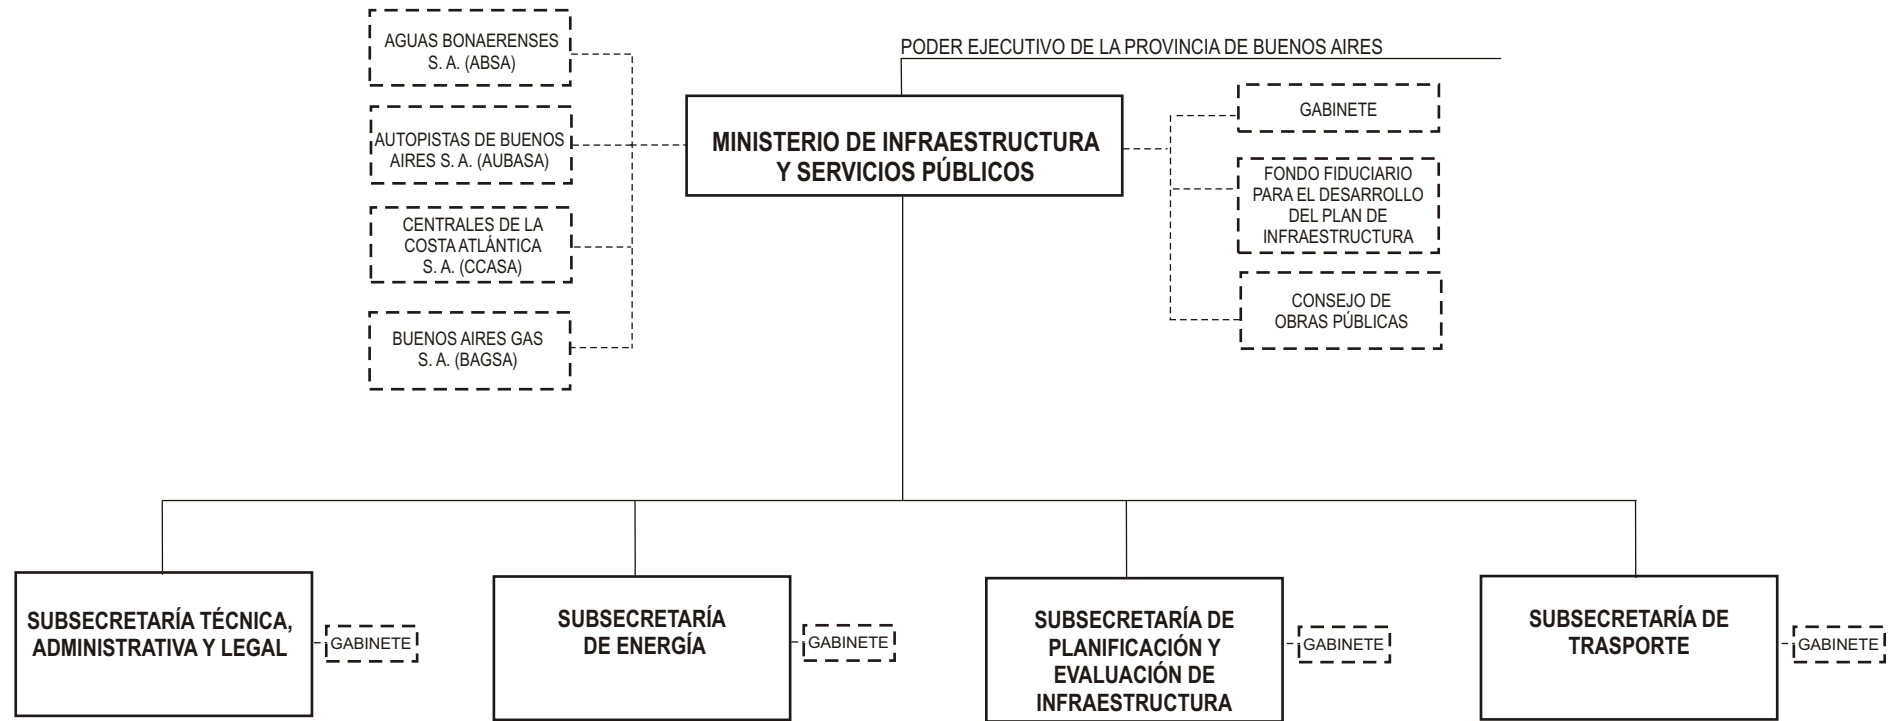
PODER EJECUTIVO DE LA PROVINCIA DE BUENOS AIRES

AGUAS BONAERENSES S. A. (ABSA)

AUTOPISTAS DE BUENOS AIRES S. A. (AUBASA)

CENTRALES DE LA COSTA ATLÁNTICA S. A. (CCASA)

BUENOS AIRES GAS S. A. (BAGSA)

MINISTERIO DE INFRAESTRUCTURA Y SERVICIOS PÚBLICOS

GABINETE

FONDO FIDUCIARIO PARA EL DESARROLLO DEL PLAN DE INFRAESTRUCTURA

CONSEJO DE OBRAS PÚBLICAS

SUBSECRETARÍA TÉCNICA, ADMINISTRATIVA Y LEGAL

GABINETE

SUBSECRETARÍA DE ENERGÍA

GABINETE

SUBSECRETARÍA DE PLANIFICACIÓN Y EVALUACIÓN DE INFRAESTRUCTURA

GABINETE

SUBSECRETARÍA DE TRASPORTE

GABINETE